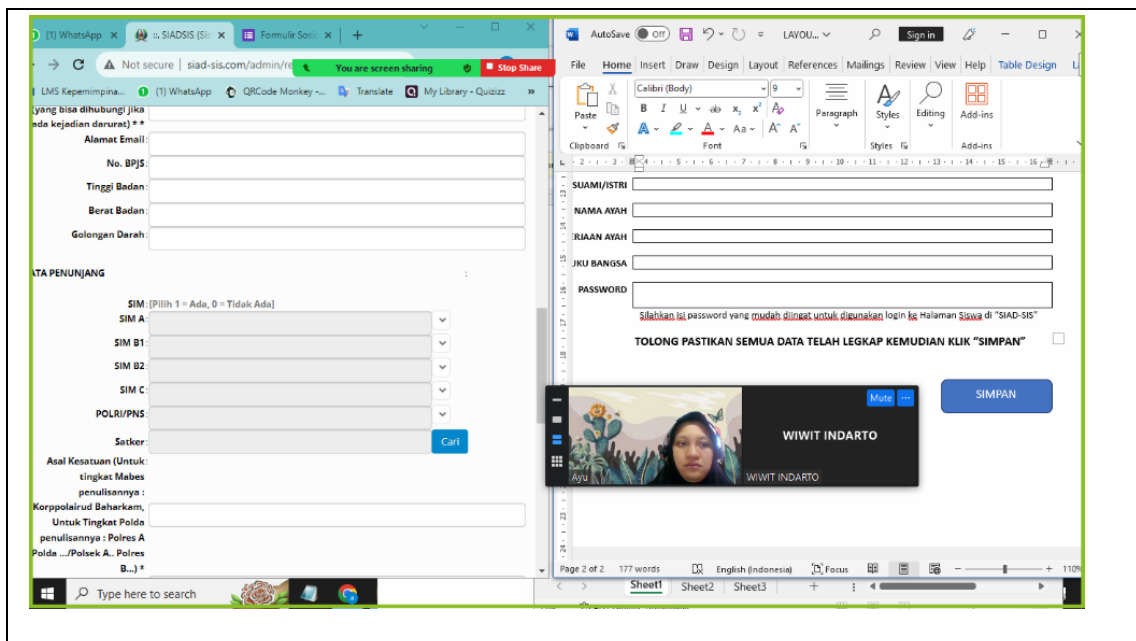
(1) WhatsApp ×
:: SIADSIS (Si ×
Formulir Sosi ×
+
Not secure | siad-sis.com/admin/re
You are screen sharing
Stop Share
LMS Kepemimpina...
(1) WhatsApp
QRCode Monkey -...
Translate
My Library - Quizizz
(yang bisa dihubungi jika ada kejadian darurat) * *
Alamat Email
No. BPJS
Tinggi Badan
Berat Badan
Golongan Darah
ATA PENUNJANG
SIM : [Pilih 1 = Ada, 0 = Tidak Ada]
SIM A
SIM B1
SIM B2
SIM C
POLRI/PNS
Satker
Cari
Asal Kesatuan (Untuk tingkat Mabes penulisannya : Korppolairud Baharkam, Untuk Tingkat Polda penulisannya : Polres A Polda .../Polsek A.. Polres B...) *
Type here to search

AutoSave Off
LAYOU...
Sign in
File Home Insert Draw Design Layout References Mailings Review View Help Table Design
Paste
Calibri (Body)
9
Paragraph
Styles
Editing
Add-ins
Clipboard
Font
Styles
Add-ins
SUAMI/ISTRI
NAMA AYAH
RJAAN AYAH
UKU BANGSA
PASSWORD
Silahkan isi password yang mudah diingat untuk digunakan login ke Halaman Siswa di "SIAD-SIS"
TOLONG PASTIKAN SEMUA DATA TELAH LEGKAP KEMUDIAN KLIK "SIMPAN"
SIMPAN
Mute
WIWIT INDARTO
Ayu
WIWIT INDARTO
Page 2 of 2
177 words
English (Indonesia)
Focus
110%
Sheet1
Sheet2
Sheet3
+